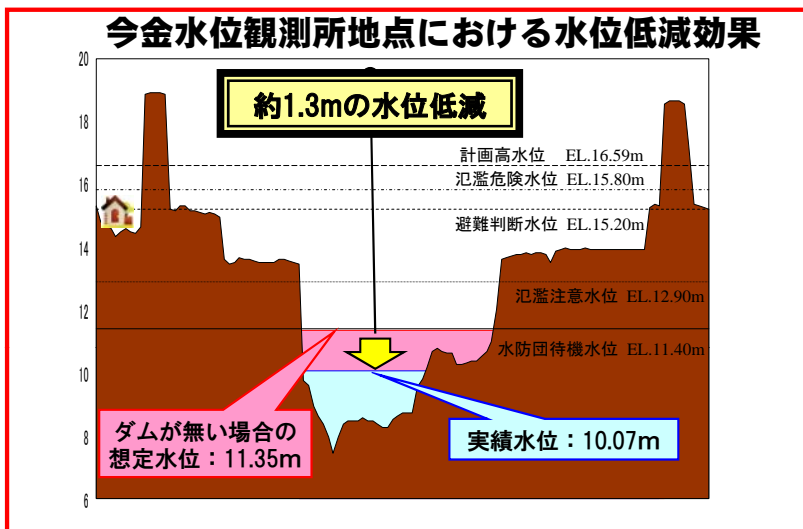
今金水位観測所地点における水位低減効果

20
18
16
14
12
10
8
6

約1.3mの水位低減

計画高水位　EL.16.59m
氾濫危険水位　EL.15.80m
避難判断水位　EL.15.20m
氾濫注意水位　EL.12.90m
水防団待機水位　EL.11.40m

ダムが無い場合の想定水位：11.35m

実績水位：10.07m